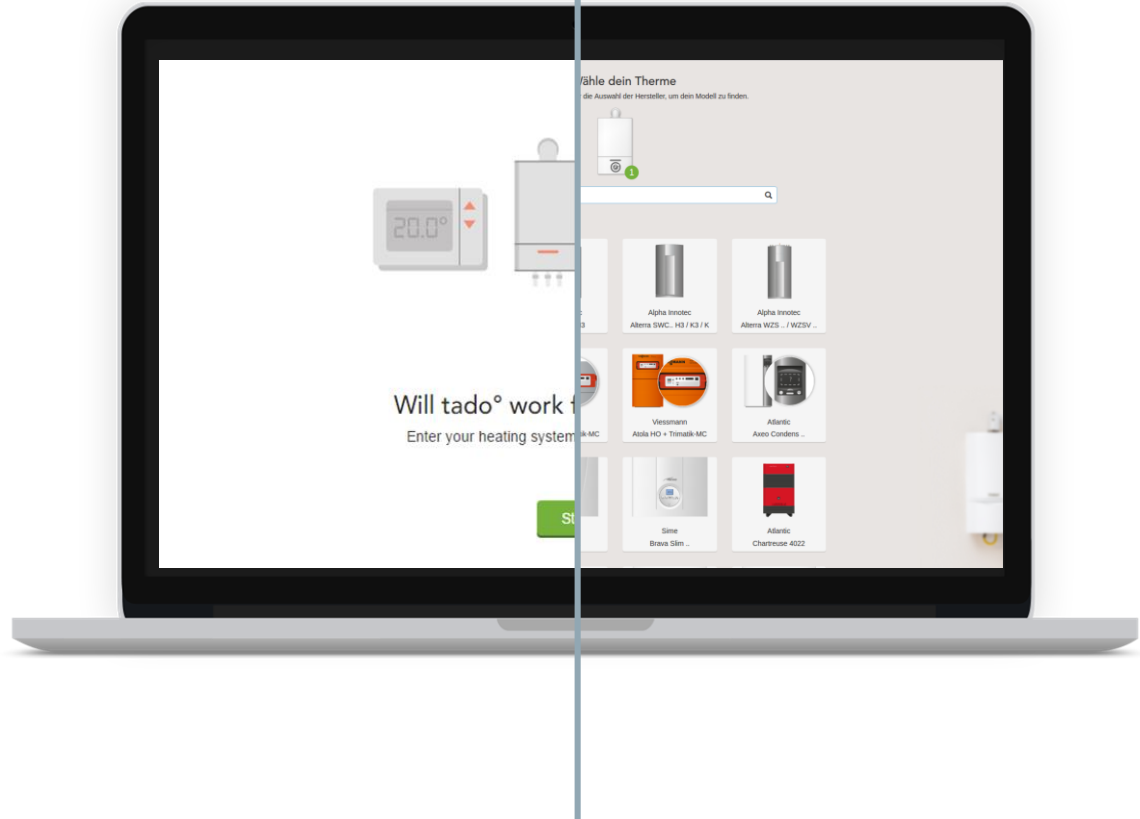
20.0°

Will tado° work f

Enter your heating system

St

ähle dein Therme

die Auswahl der Hersteller, um dein Modell zu finden.

1

3

Alpha Innotec
Alterra SWC.. H3 / K3 / K

Alpha Innotec
Alterra WZS .. / WZSV ..

ik-MC

Viessmann
Atola HO + Trimatik-MC

Atlantic
Axeo Condens ..

Sime
Brava Slim ..

Atlantic
Chartreuse 4022